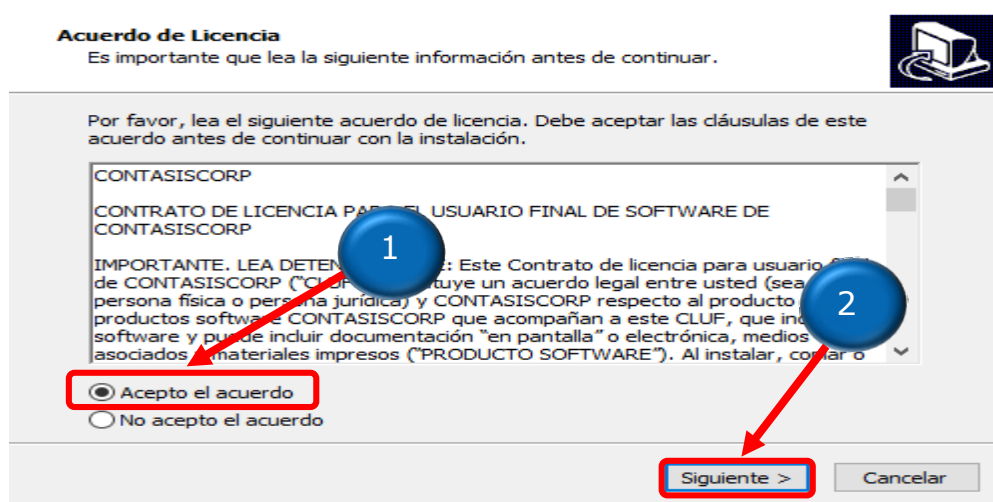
Acuerdo de Licencia
Es importante que lea la siguiente información antes de continuar.

Por favor, lea el siguiente acuerdo de licencia. Debe aceptar las cláusulas de este acuerdo antes de continuar con la instalación.

CONTASISCORP

CONTRATO DE LICENCIA PA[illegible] EL USUARIO FINAL DE SOFTWARE DE CONTASISCORP

IMPORTANTE. LEA DETEN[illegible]: Este Contrato de licencia para usuario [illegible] de CONTASISCORP ("CL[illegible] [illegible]tuye un acuerdo legal entre usted (sea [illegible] persona física o pers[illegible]na jurídica) y CONTASISCORP respecto al producto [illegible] productos softwa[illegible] CONTASISCORP que acompañan a este CLUF, que inc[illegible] software y pu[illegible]e incluir documentación "en pantalla" o electrónica, medios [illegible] asociados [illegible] materiales impresos ("PRODUCTO SOFTWARE"). Al instalar, co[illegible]ar o

1

2

Acepto el acuerdo
No acepto el acuerdo

Siguiente >
Cancelar